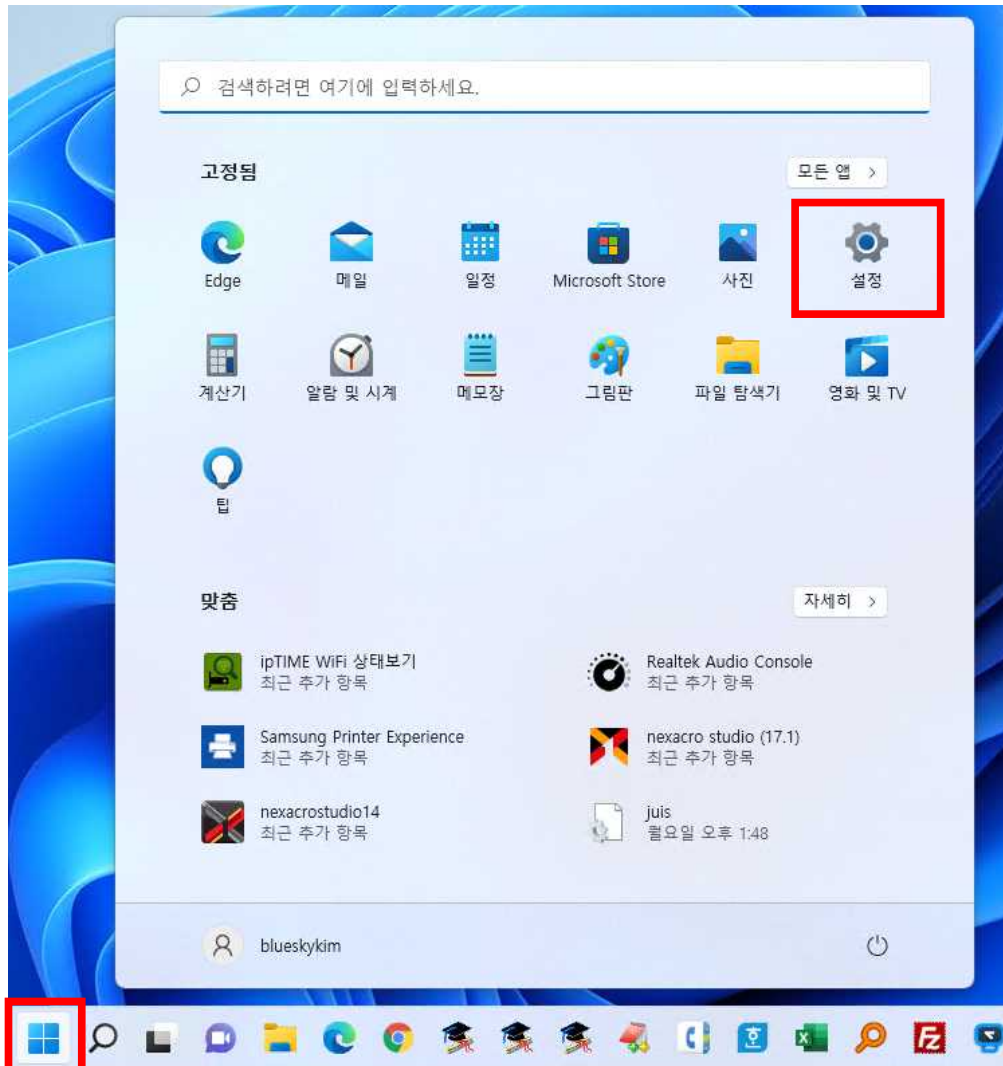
검색하려면 여기에 입력하세요.

고정됨

모든 앱 >

Edge
메일
일정
Microsoft Store
사진
설정
계산기
알람 및 시계
메모장
그림판
파일 탐색기
영화 및 TV
팁

맞춤

자세히 >

ipTIME WiFi 상태보기
최근 추가 항목

Realtek Audio Console
최근 추가 항목

Samsung Printer Experience
최근 추가 항목

nexacro studio (17.1)
최근 추가 항목

nexacrostudio14
최근 추가 항목

juis
월요일 오후 1:48

blueskykim